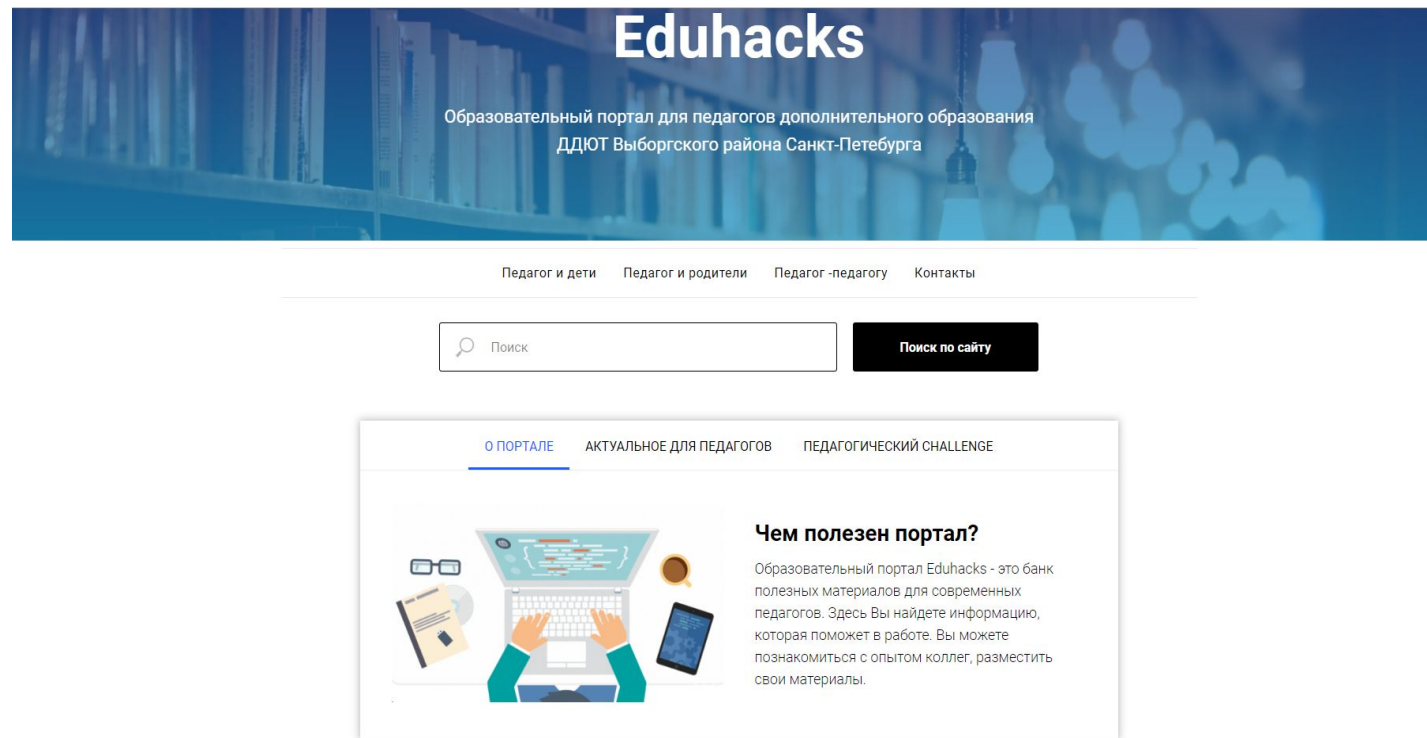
Eduhacks

Образовательный портал для педагогов дополнительного образования ДДЮТ Выборгского района Санкт-Петебурга

Педагог и дети Педагог и родители Педагог -педагогу Контакты

Поиск

Поиск по сайту

О ПОРТАЛЕ АКТУАЛЬНОЕ ДЛЯ ПЕДАГОГОВ ПЕДАГОГИЧЕСКИЙ CHALLENGE

Чем полезен портал?

Образовательный портал Eduhacks - это банк полезных материалов для современных педагогов. Здесь Вы найдете информацию, которая поможет в работе. Вы можете познакомиться с опытом коллег, разместить свои материалы.